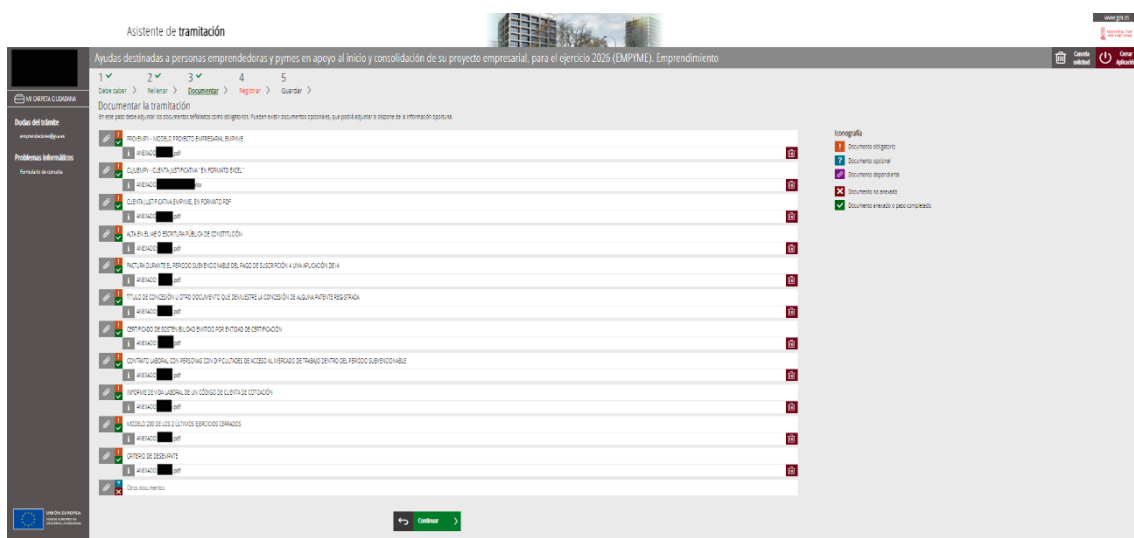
Asistente de tramitación

www.gva.es

Ayudas destinadas a personas emprendedoras y pymes en apoyo al inicio y consolidación de su proyecto empresarial, para el ejercicio 2026 (EMPYME). Emprendimiento

Cancelar solicitud

Cerrar Aplicación

MI CARPETA CIUDADANA

Dudas del trámite

emprendedores@gva.es

Problemas informáticos

Formulario de consulta

1 Debe saber > 2 Rellenar > 3 Documentar > 4 Registrar > 5 Guardar >

Documentar la tramitación

En este paso debe adjuntar los documentos señalados como obligatorios. Pueden existir documentos opcionales, que podrá adjuntar si dispone de la información oportuna.

PROEMPY - MODELO PROYECTO EMPRESARIAL EMPYME
ANEXADO: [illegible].pdf

CJUEMPY - CUENTA JUSTIFICATIVA "EN FORMATO EXCEL"
ANEXADO: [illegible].xlsx

CUENTA JUSTIFICATIVA EMPYME, EN FORMATO PDF
ANEXADO: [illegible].pdf

ALTA EN EL IAE O ESCRITURA PÚBLICA DE CONSTITUCIÓN
ANEXADO: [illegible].pdf

FACTURA DURANTE EL PERIODO SUBVENCIONABLE DEL PAGO DE SUSCRIPCIÓN A UNA APLICACIÓN DE IA
ANEXADO: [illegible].pdf

TÍTULO DE CONCESIÓN U OTRO DOCUMENTO QUE DEMUESTRE LA CONCESIÓN DE ALGUNA PATENTE REGISTRADA
ANEXADO: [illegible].pdf

CERTIFICADO DE SOSTENIBILIDAD EMITIDO POR ENTIDAD DE CERTIFICACIÓN
ANEXADO: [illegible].pdf

CONTRATO LABORAL CON PERSONAS CON DIFICULTADES DE ACCESO AL MERCADO DE TRABAJO DENTRO DEL PERIODO SUBVENCIONABLE
ANEXADO: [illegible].pdf

INFORME DE VIDA LABORAL DE UN CÓDIGO DE CUENTA DE COTIZACIÓN
ANEXADO: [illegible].pdf

MODELO 200 DE LOS 2 ÚLTIMOS EJERCICIOS CERRADOS
ANEXADO: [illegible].pdf

CRITERIO DE DESEMPATE
ANEXADO: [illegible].pdf

Otros documentos

Iconografía
Documento obligatorio
Documento opcional
Documento dependiente
Documento no anexado
Documento anexado o paso completado

UNIÓN EUROPEA
Fondo Europeo de Desarrollo Regional

Continuar